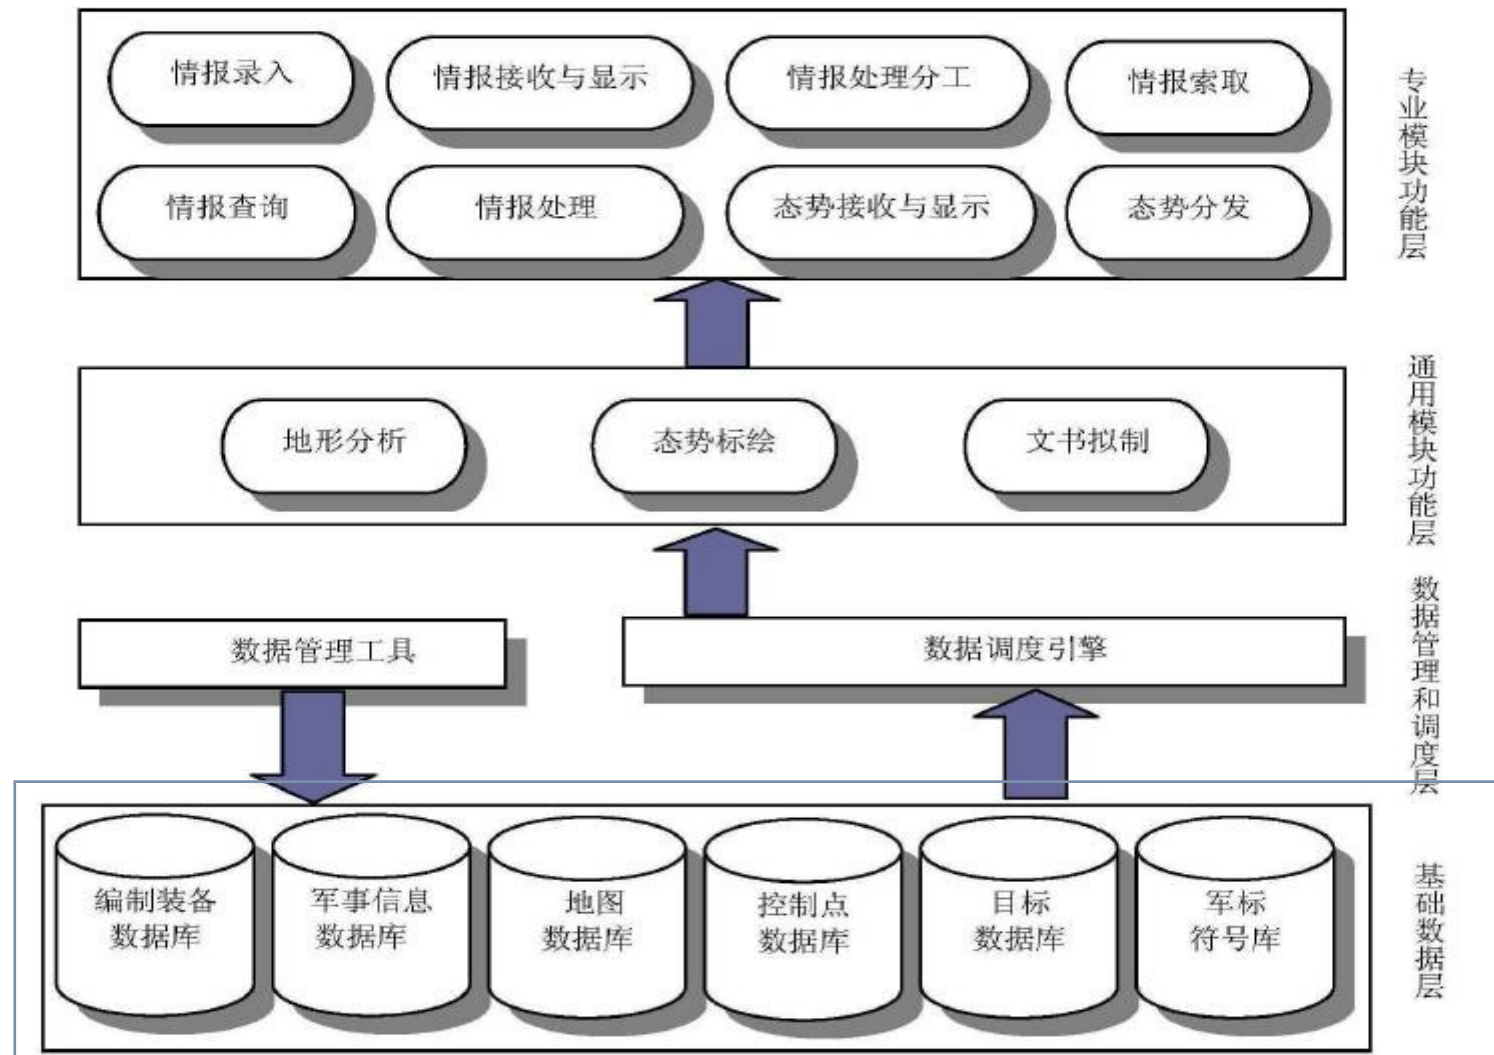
情报录入
情报接收与显示
情报处理分工
情报索取
情报查询
情报处理
态势接收与显示
态势分发

专业模块功能层

地形分析
态势标绘
文书拟制

通用模块功能层

数据管理工具
数据调度引擎

数据管理和调度层

编制装备数据库
军事信息数据库
地图数据库
控制点数据库
目标数据库
军标符号库

基础数据层